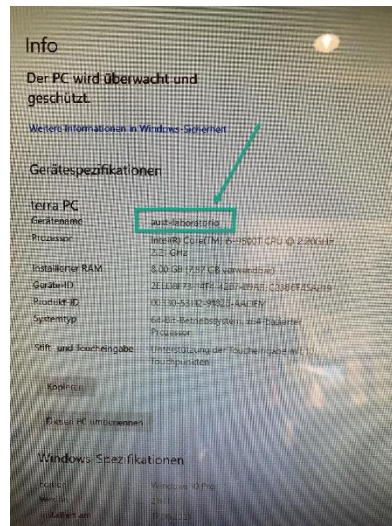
Info

Der PC wird überwacht und geschützt.

Weitere Informationen in Windows-Sicherheit

Gerätespezifikationen

terra PC

| | |
|---|---|
| Gerätename | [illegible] |
| Prozessor | Intel(R) Core(TM) i5-9500T CPU @ 2.20GHz 2.21 GHz |
| Installierter RAM | 8,00 GB (7,87 GB verwendbar) |
| Geräte-ID | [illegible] |
| Produkt-ID | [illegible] |
| Systemtyp | 64-Bit-Betriebssystem, x64-basierter Prozessor |
| Stift- und Toucheingabe | Unterstützung der Toucheingabe mit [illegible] Touchpunkten |

Kopieren

Diesen PC umbenennen

Windows-Spezifikationen

| | |
|---|---|
| Edition | Windows 10 Pro |
| Version | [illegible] |
| Installiert am | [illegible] |